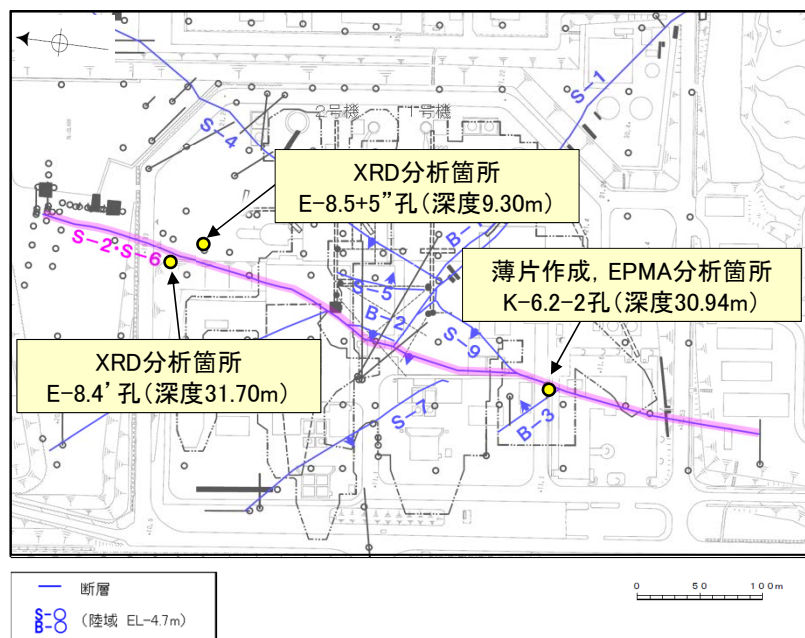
2号機
1号機
S-1
S-4
XRD分析箇所
E-8.5+5"孔(深度9.30m)
B-1
S-2 S-6
S-5
B-2
薄片作成, EPMA分析箇所
K-6.2-2孔(深度30.94m)
S-9
XRD分析箇所
E-8.4'孔(深度31.70m)
S-7
B-3
断層
S-○
B-○
(陸域 EL-4.7m)
0 50 100m